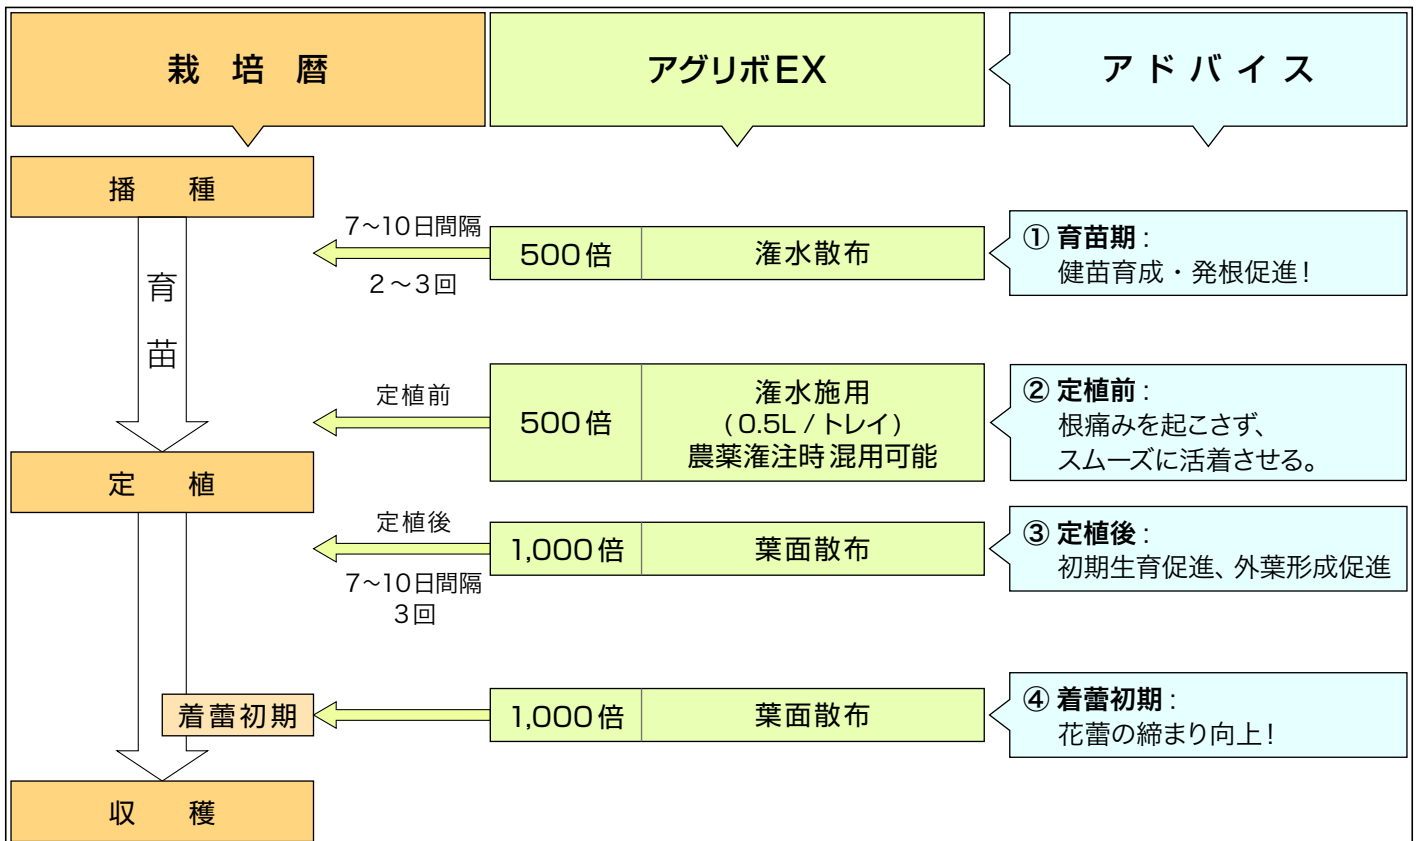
栽 培 暦

アグリボEX

アドバイス

播 種

育苗

7〜10日間隔
2〜3回

| 500倍 | 潅水散布 |
|---|---|

① 育苗期：
健苗育成・発根促進！

定植前

| 500倍 | 潅水施用 (0.5L / トレイ) 農薬潅注時混用可能 |
|---|---|

② 定植前：
根痛みを起こさず、
スムーズに活着させる。

定 植

定植後
7〜10日間隔
3回

| 1,000倍 | 葉面散布 |
|---|---|

③ 定植後：
初期生育促進、外葉形成促進

着蕾初期

| 1,000倍 | 葉面散布 |
|---|---|

④ 着蕾初期：
花蕾の締まり向上！

収 穫